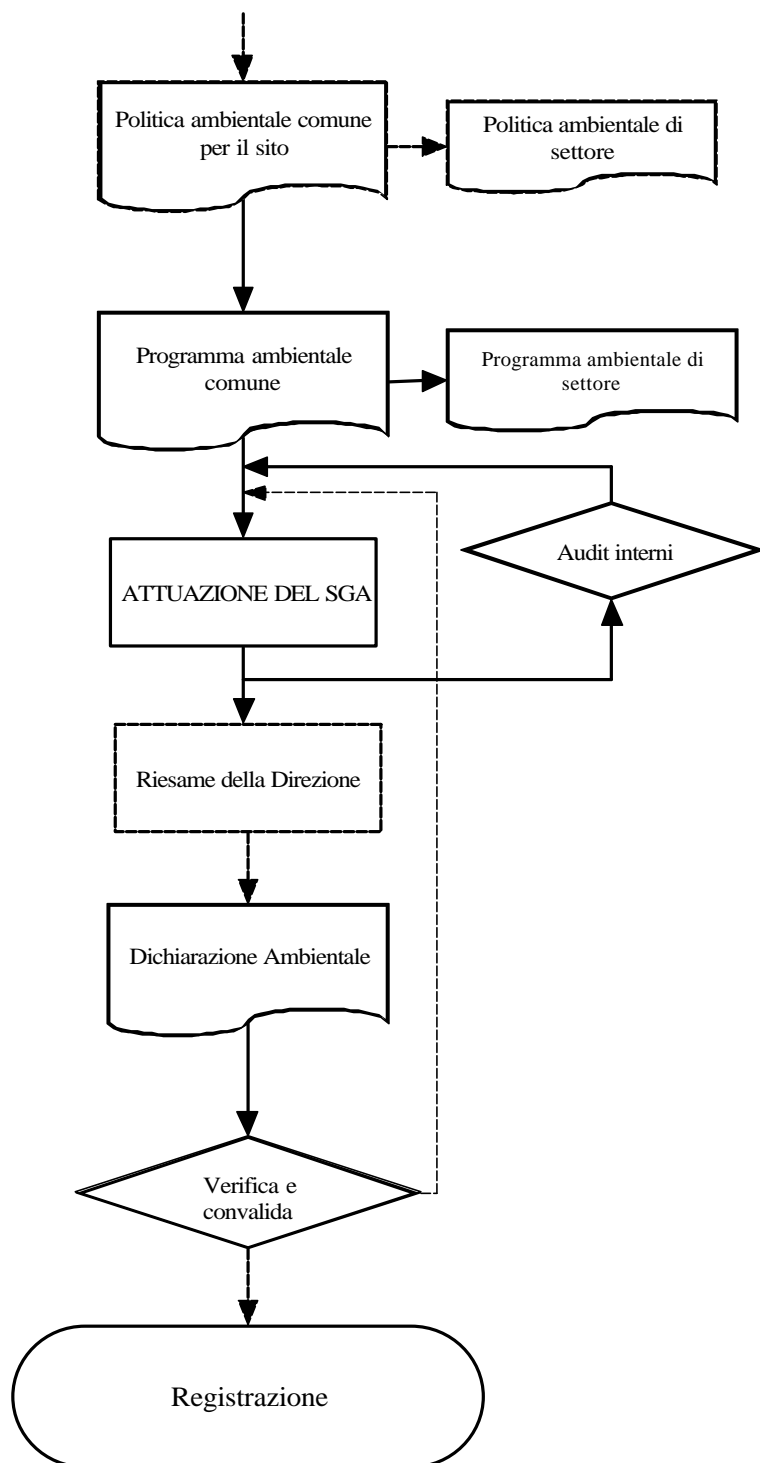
Politica ambientale comune per il sito

Politica ambientale di settore

Programma ambientale comune

Programma ambientale di settore

Audit interni

ATTUAZIONE DEL SGA

Riesame della Direzione

Dichiarazione Ambientale

Verifica e convalida

Registrazione